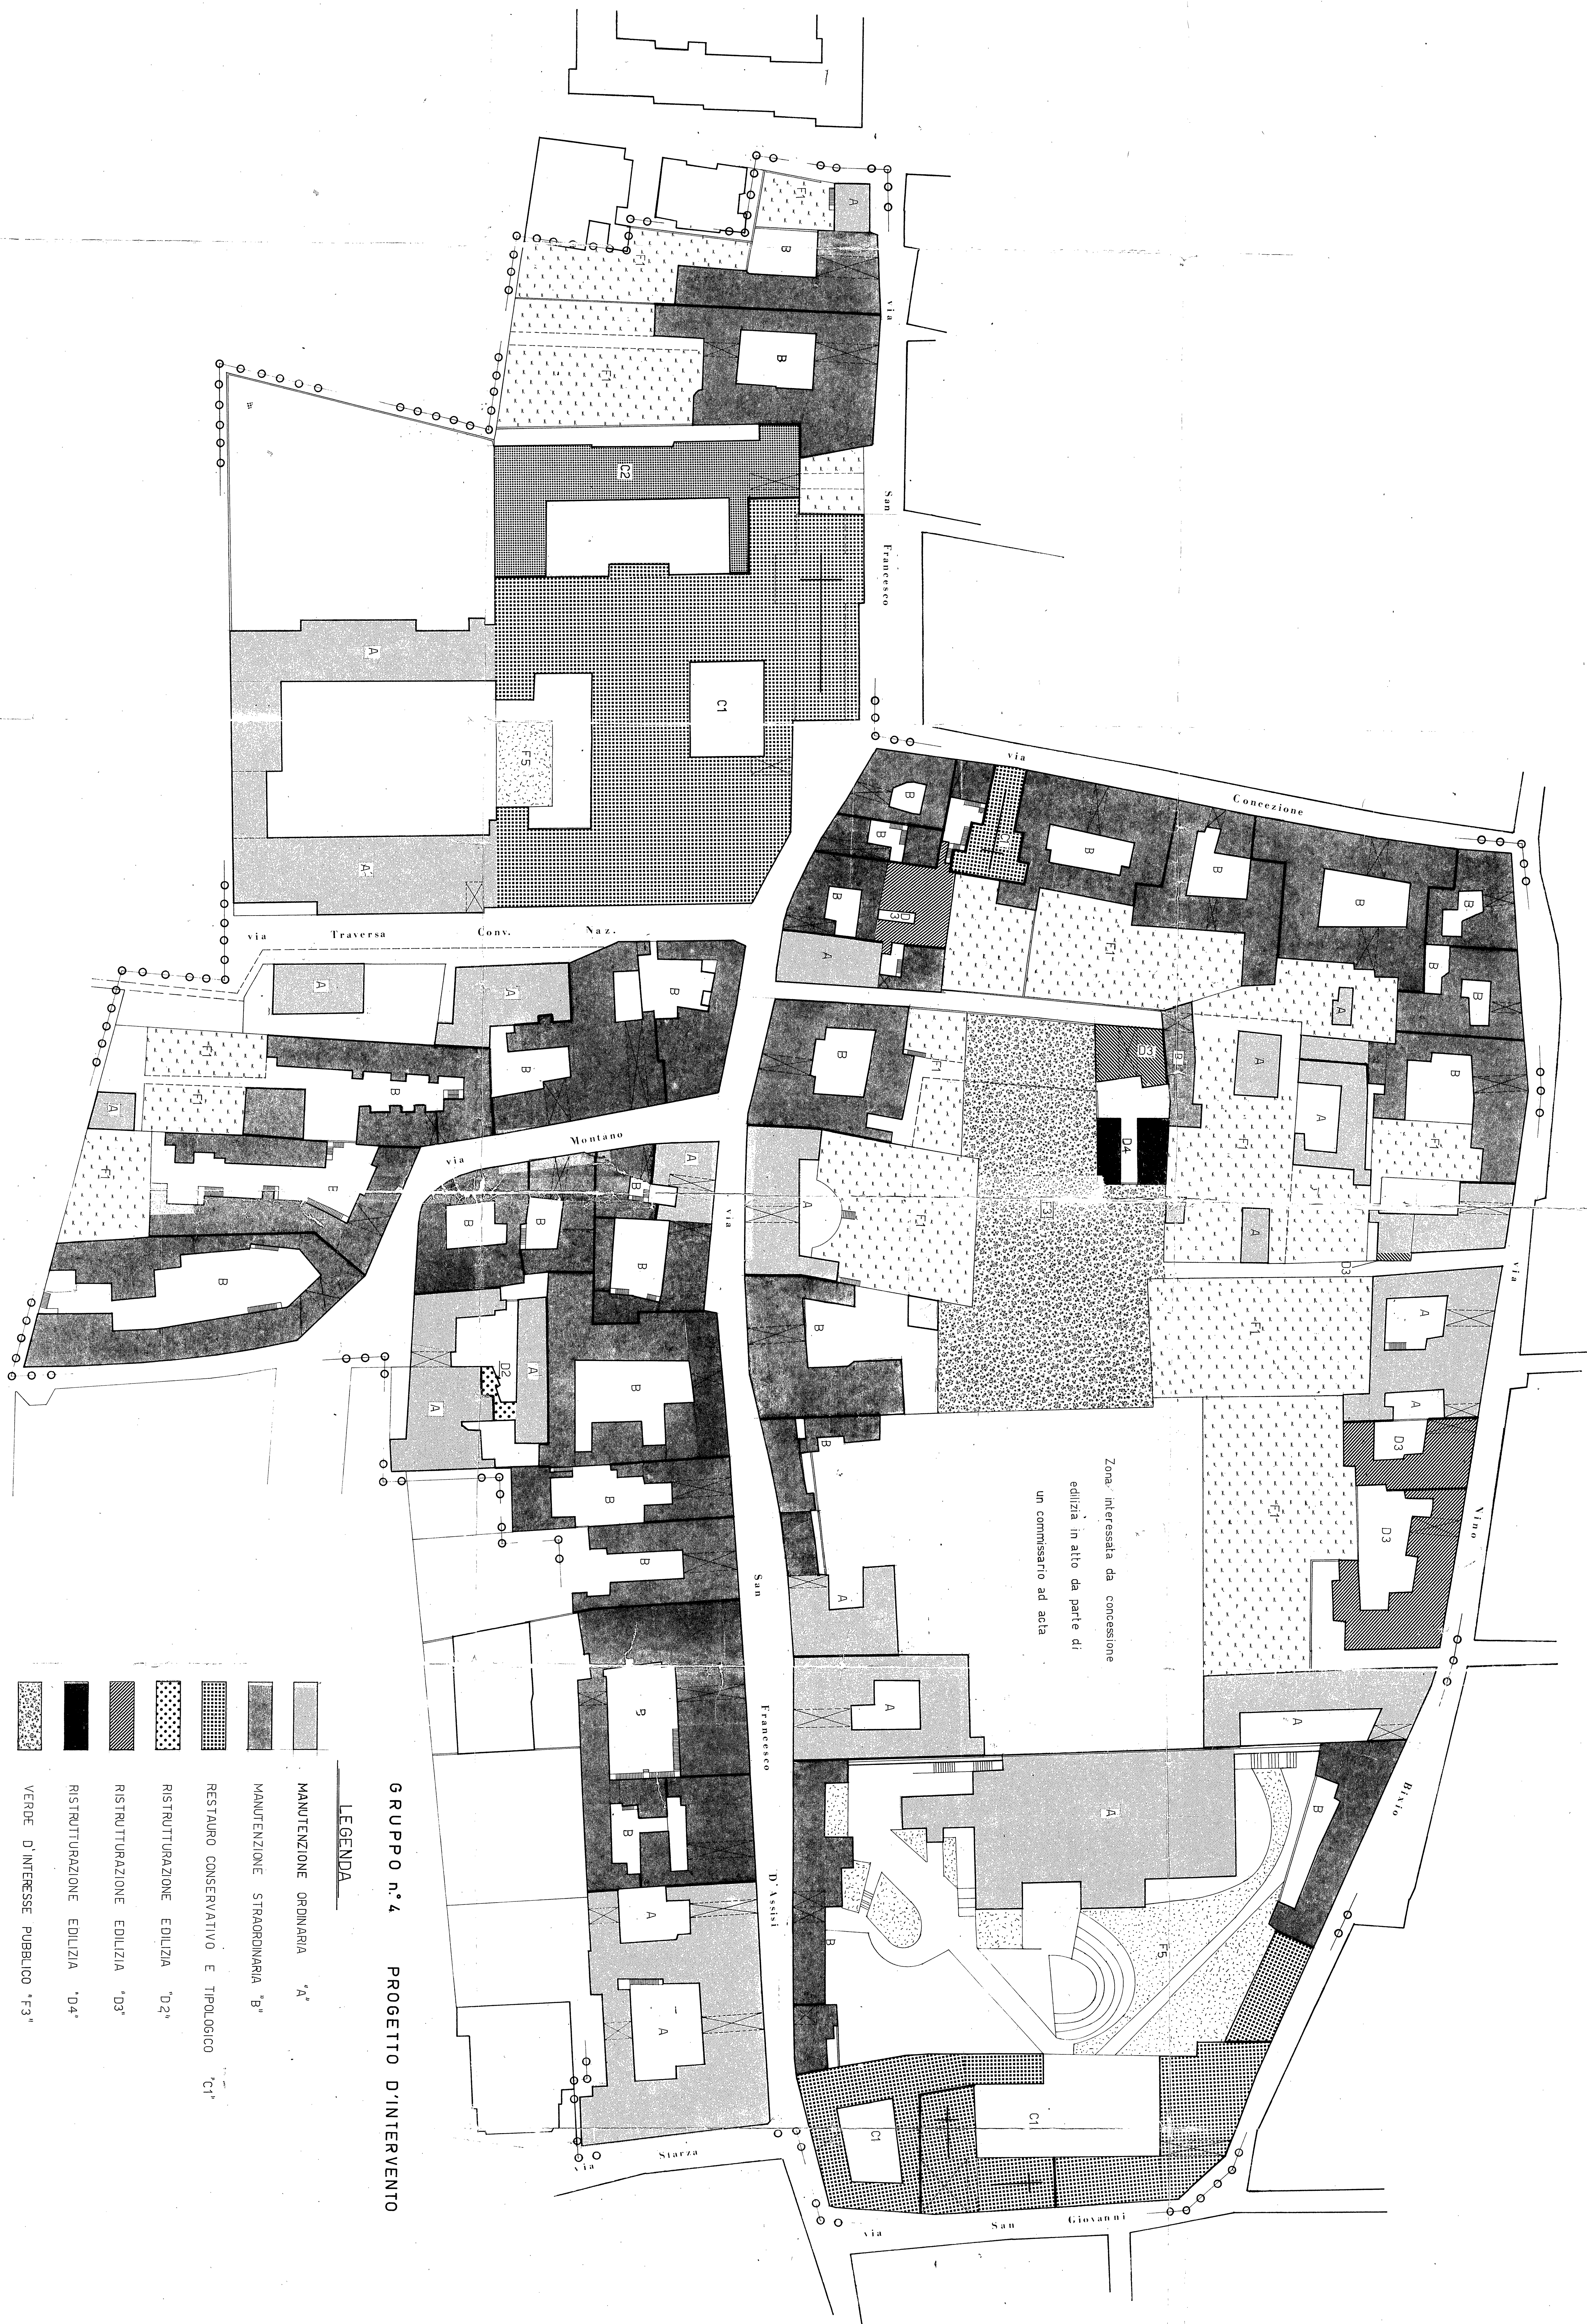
GRUPPO n°4 PROGETTO D'INTERVENTO

LEGENDA

MANUTENZIONE ORDINARIA "A"
MANUTENZIONE STRAORDINARIA "B"
RESTAURO CONSERVATIVO E TIPOLOGICO "C1"
RISTRUTTURAZIONE EDILIZIA "D2"
RISTRUTTURAZIONE EDILIZIA "D3"
RISTRUTTURAZIONE EDILIZIA "D4"
VERDE D'INTERESSE PUBBLICO "F3"

via San Francesco
via Concezione
via Traversa Conv. Naz.
via Montano
via San Francesco D'Assisi
via Vino
Bivio
via Starza
via San Giovanni

Zona interessata da concessione edilizia in atto da parte di un commissario ad acta

F1
A
B
F1
B
F1
C2
A
C1
F5
A
B
B
B
B
B
B
B
D3
F1
A
B
B
B
A
A
A
F1
F1
A
B
B
A
F1
B
D3
D3
A
A
D4
F1
F1
F3
A
F1
B
A
B
B
A
A
B
A
D3
B
A
D2
A
A
F1
B
B
A
D3
B
F1
D3
B
A
A
B
A
B
A
F5
B
A
A
C1
C1